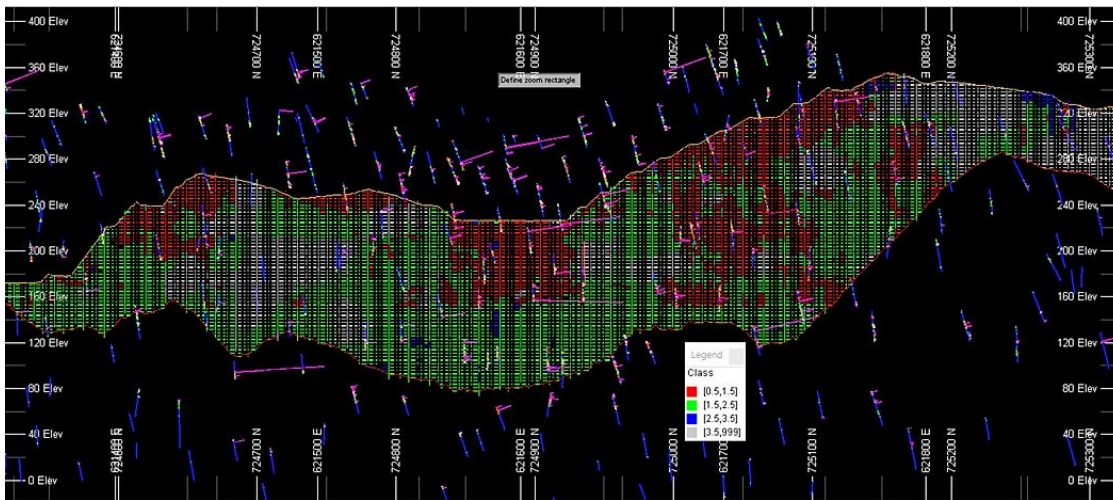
400 Elev
360 Elev
320 Elev
280 Elev
240 Elev
200 Elev
160 Elev
120 Elev
80 Elev
40 Elev
0 Elev

400 Elev
360 Elev
320 Elev
280 Elev
240 Elev
200 Elev
160 Elev
120 Elev
80 Elev
40 Elev
0 Elev

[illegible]
724700 N
621500 E
724800 N
621600 E
724900 N
725000 N
621700 E
725100 N
621800 E
725200 N
725300 N

Define zoom rectangle

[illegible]
724700 N
621500 E
724800 N
621600 E
724900 N
725000 N
621700 E
725100 N
621800 E
725200 N
725300 N

Legend
Class
[0.5,1.5]
[1.5,2.5]
[2.5,3.5]
[3.5,999]